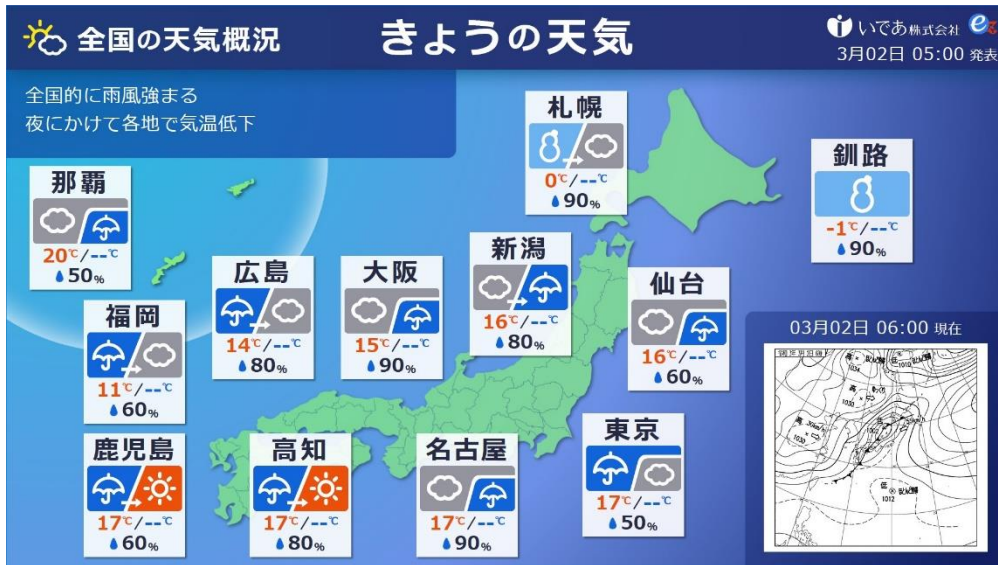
全国の天気概況　きょうの天気　いであ株式会社 3月02日 05:00 発表

全国的に雨風強まる
夜にかけて各地で気温低下

札幌
0℃/--℃
90%

釧路
-1℃/--℃
90%

那覇
20℃/--℃
50%

広島
14℃/--℃
80%

大阪
15℃/--℃
90%

新潟
16℃/--℃
80%

仙台
16℃/--℃
60%

福岡
11℃/--℃
60%

03月02日 06:00 現在

鹿児島
17℃/--℃
60%

高知
17℃/--℃
80%

名古屋
17℃/--℃
90%

東京
17℃/--℃
50%